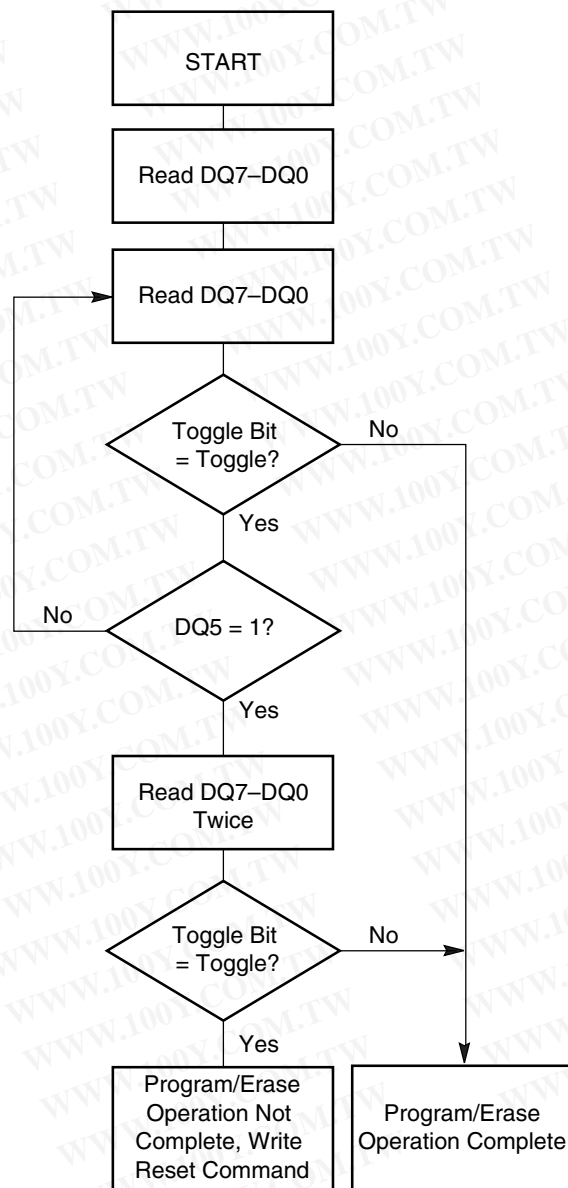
WWW.100Y.COM.TW

START

Read DQ7–DQ0

Read DQ7–DQ0

Toggle Bit = Toggle?

No

Yes

No

DQ5 = 1?

Yes

Read DQ7–DQ0 Twice

Toggle Bit = Toggle?

No

Yes

Program/Erase Operation Not Complete, Write Reset Command

Program/Erase Operation Complete